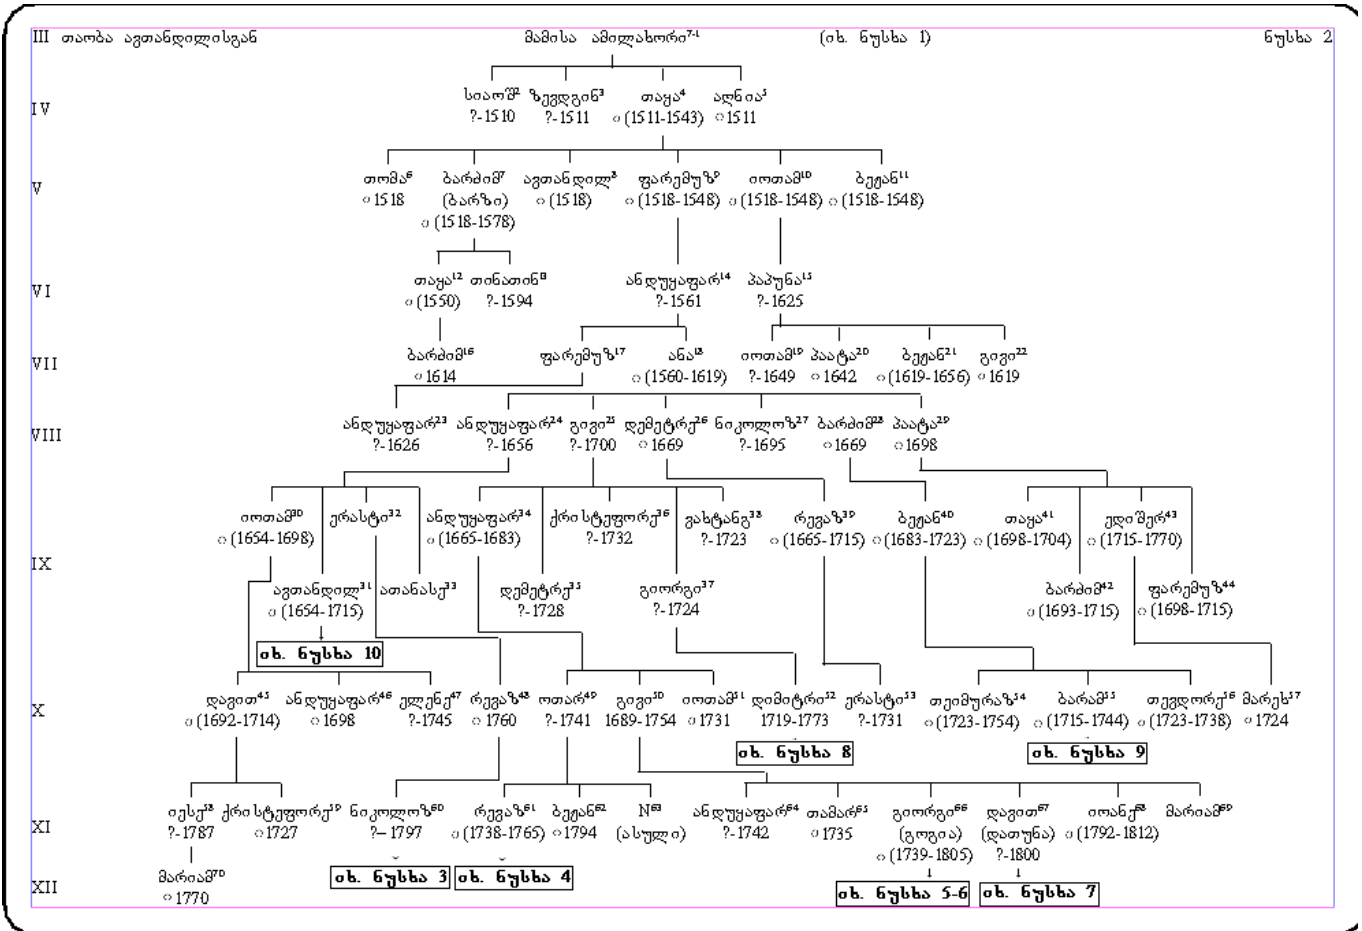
III თაობა ავთანდილისგან

მამისა ამილახორი$^{7-1}$

(იხ. ნუსხა 1)

ნუსხა 2

IV

სიაოში$^{2}$ ?-1510

ზედგინ$^{3}$ ?-1511

თაყა$^{4}$ ○(1511-1543)

აღნია$^{5}$ ○1511

V

თომა$^{6}$ ○1518

ბარძიმ$^{7}$ (ბარზი) ○(1518-1578)

ავთანდილ$^{8}$ ○(1518)

ფარემუზ$^{9}$ ○(1518-1548)

იოთამ$^{10}$ ○(1518-1548)

ბექან$^{11}$ ○(1518-1548)

VI

თაყა$^{12}$ ○(1550)

თინათინ$^{13}$ ?-1594

ანდუყაფარ$^{14}$ ?-1561

პაპუნა$^{15}$ ?-1625

VII

ბარძიმ$^{16}$ ○1614

ფარემუზ$^{17}$

ანა$^{18}$ ○(1560-1619)

იოთამ$^{19}$ ?-1649

პაატა$^{20}$ ○1642

ბექან$^{21}$ ○(1619-1656)

გივი$^{22}$ ○1619

VIII

ანდუყაფარ$^{23}$ ?-1626

ანდუყაფარ$^{24}$ ?-1656

გივი$^{25}$ ?-1700

დემეტრე$^{26}$ ○1669

ნიკოლოზ$^{27}$ ?-1695

ბარძიმ$^{28}$ ○1669

პაატა$^{29}$ ○1698

IX

იოთამ$^{30}$ ○(1654-1698)

ერასტი$^{32}$

ავთანდილ$^{31}$ ○(1654-1715)

ათანასე$^{33}$

იხ. ნუსხა 10

ანდუყაფარ$^{34}$ ○(1665-1683)

დემეტრე$^{35}$ ?-1728

ქრისტეფორე$^{36}$ ?-1732

გიორგი$^{37}$ ?-1724

ვახტანგ$^{38}$ ?-1723

რევაზ$^{39}$ ○(1665-1715)

ბექან$^{40}$ ○(1683-1723)

თაყა$^{41}$ ○(1698-1704)

ბარძიმ$^{42}$ ○(1693-1715)

ედიშერ$^{43}$ ○(1715-1770)

ფარემუზ$^{44}$ ○(1698-1715)

X

დავით$^{45}$ ○(1692-1714)

ანდუყაფარ$^{46}$ ○1698

ელენე$^{47}$ ?-1745

რევაზ$^{48}$ ○1760

ოთარ$^{49}$ ?-1741

გივი$^{50}$ 1689-1754

იოთამ$^{51}$ ○1731

დიმიტრი$^{52}$ 1719-1773

ერასტი$^{53}$ ?-1731

იხ. ნუსხა 8

თეიმურაზ$^{54}$ ○(1723-1754)

ბარამ$^{55}$ ○(1715-1744)

თევდორე$^{56}$ ○(1723-1738)

მარეხ$^{57}$ ○1724

იხ. ნუსხა 9

XI

იესე$^{58}$ ?-1787

ქრისტეფორე$^{59}$ ○1727

ნიკოლოზ$^{60}$ ?–1797

რევაზ$^{61}$ ○(1738-1765)

ბექან$^{62}$ ○1794

N$^{63}$ (ასული)

ანდუყაფარ$^{64}$ ?-1742

თამარ$^{65}$ ○1735

გიორგი$^{66}$ (გოგია) ○(1739-1805)

დავით$^{67}$ (დათუნა) ?-1800

იოანე$^{68}$ ○(1792-1812)

მარიამ$^{69}$

XII

მარიამ$^{70}$ ○1770

იხ. ნუსხა 3

იხ. ნუსხა 4

იხ. ნუსხა 5-6

იხ. ნუსხა 7